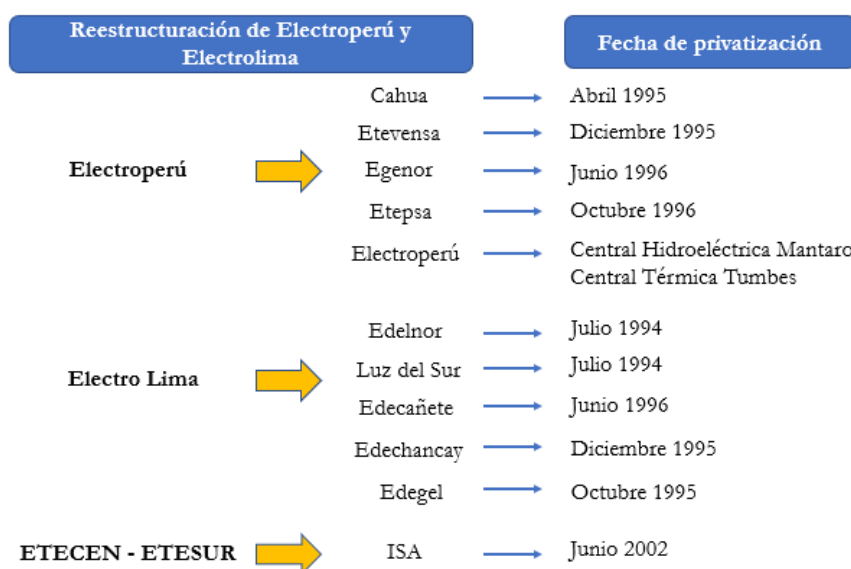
Reestructuración de Electroperú y Electrolima

Fecha de privatización

Electroperú

Cahua → Abril 1995
Etevensa → Diciembre 1995
Egenor → Junio 1996
Etepsa → Octubre 1996
Electroperú → Central Hidroeléctrica Mantaro
Central Térmica Tumbes

Electro Lima

Edelnor → Julio 1994
Luz del Sur → Julio 1994
Edecañete → Junio 1996
Edechancay → Diciembre 1995
Edegel → Octubre 1995

ETECEN - ETESUR

ISA → Junio 2002